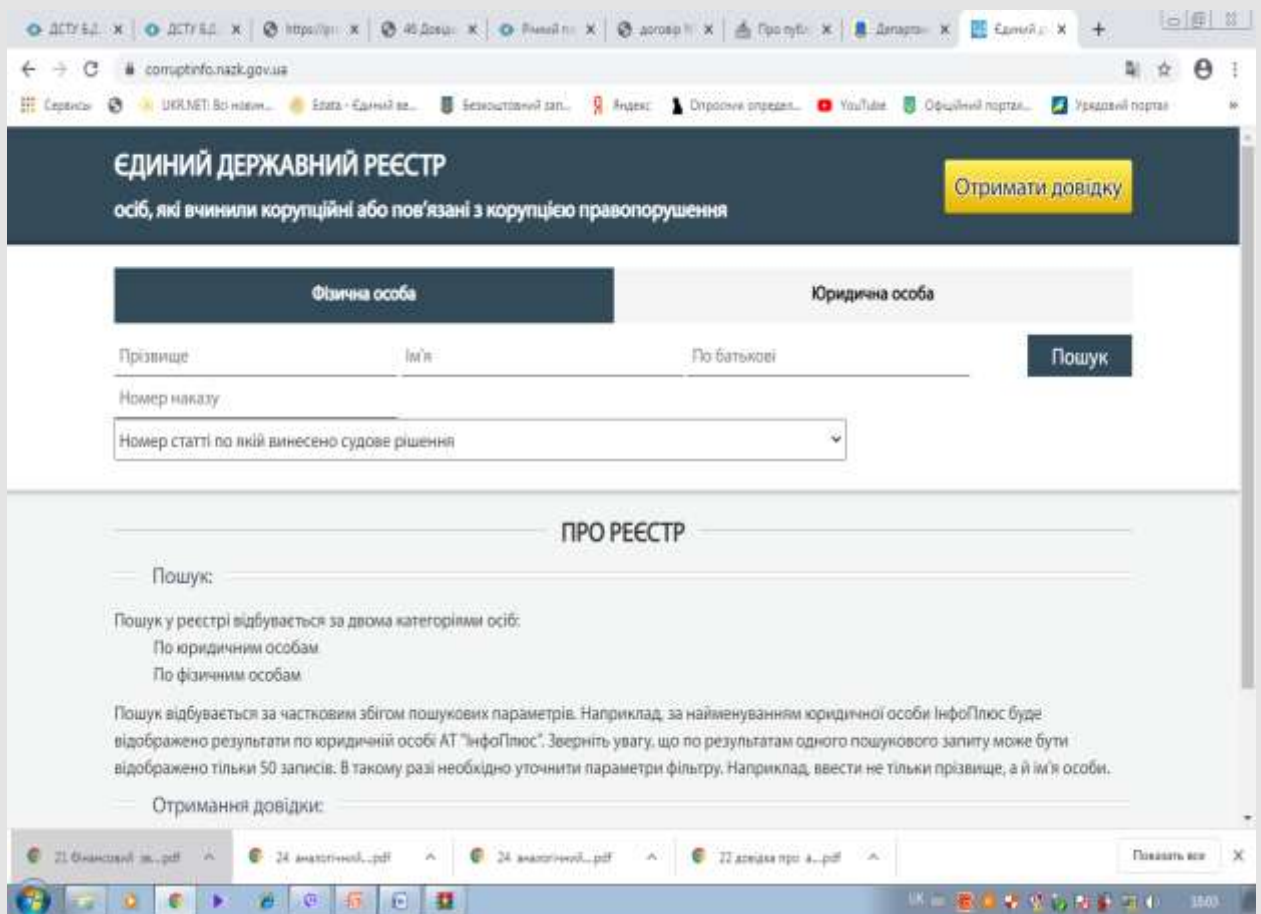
ДСТУ Б.Д. × | ДСТУ Б.Д. × | https://pr × | 46 Довідк × | Річний п × | договір № × | Про публ × | Департам × | Єдиний д × | +

corruptinfo.nazk.gov.ua

Сервисы | UKR.NET: Всі новин... | Едата - Єдиний ве... | Безкоштовний зап... | Яндекс | Опросник определ... | YouTube | Офіційний портал... | Урядовий портал

ЄДИНИЙ ДЕРЖАВНИЙ РЕЄСТР
осіб, які вчинили корупційні або пов'язані з корупцією правопорушення

Отримати довідку

Фізична особа | Юридична особа

Прізвище | Ім'я | По батькові | Пошук

Номер наказу

Номер статті по якій винесено судове рішення

ПРО РЕЄСТР

Пошук:

Пошук у реєстрі відбувається за двома категоріями осіб:
По юридичним особам
По фізичним особам

Пошук відбувається за частковим збігом пошукових параметрів. Наприклад, за найменуванням юридичної особи ІнфоПлюс буде відображено результати по юридичній особі АТ "ІнфоПлюс". Зверніть увагу, що по результатам одного пошукового запиту може бути відображено тільки 50 записів. В такому разі необхідно уточнити параметри фільтру. Наприклад, ввести не тільки прізвище, а й ім'я особи.

Отримання довідки:

21 Фінансовий зв...pdf | 24 аналогічний...pdf | 24 аналогічний...pdf | 22 довідка про а...pdf | Показать все

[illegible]